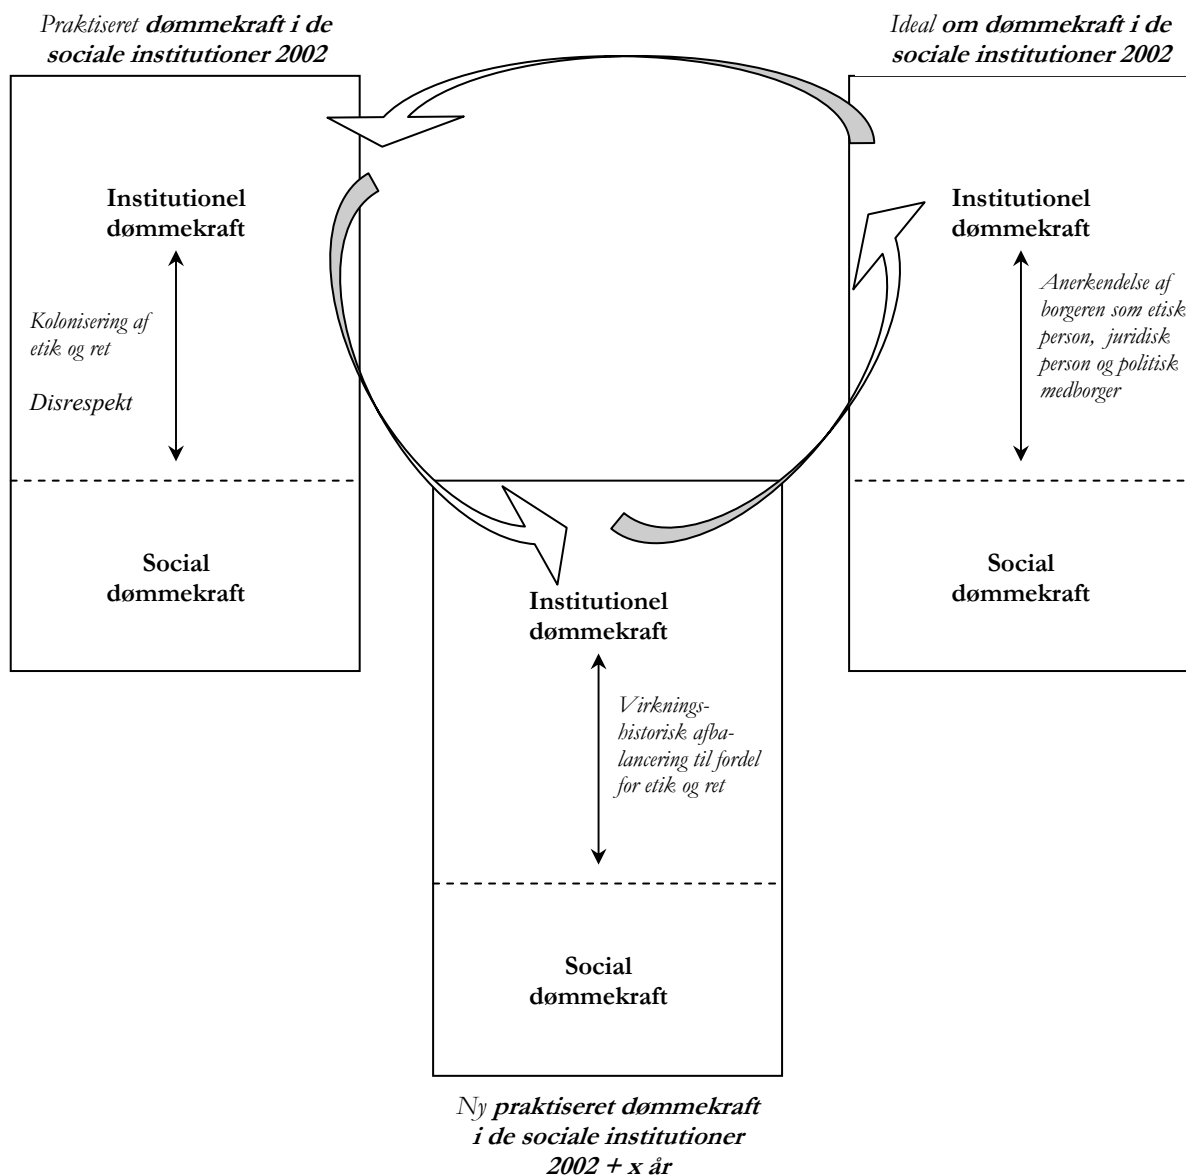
Praktiseret dømmekraft i de sociale institutioner 2002

Ideal om dømmekraft i de sociale institutioner 2002

Institutionel dømmekraft

Kolonisering af etik og ret

Disrespekt

Social dømmekraft

Institutionel dømmekraft

Anerkendelse af borgeren som etisk person, juridisk person og politisk medborger

Social dømmekraft

Institutionel dømmekraft

Virkningshistorisk afbalancering til fordel for etik og ret

Social dømmekraft

Ny praktiseret dømmekraft i de sociale institutioner 2002 + x år